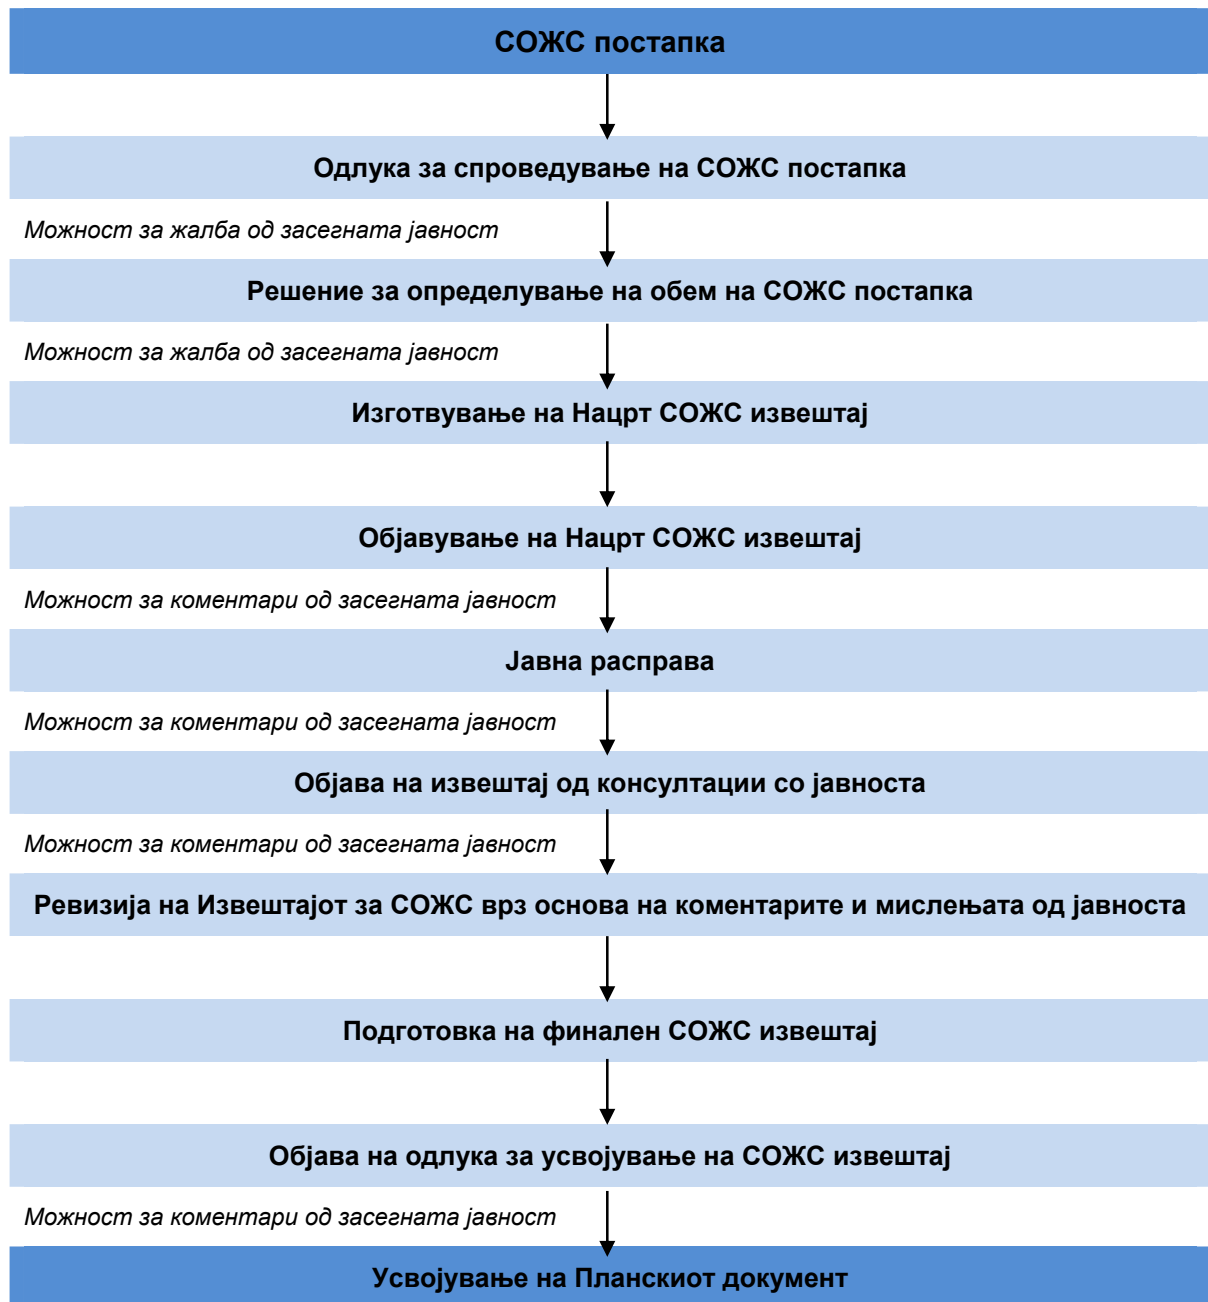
СОЖС постапка

Одлука за спроведување на СОЖС постапка

Можност за жалба од засегната јавност

Решение за определување на обем на СОЖС постапка

Можност за жалба од засегната јавност

Изготвување на Нацрт СОЖС извештај

Објавување на Нацрт СОЖС извештај

Можност за коментари од засегната јавност

Јавна расправа

Можност за коментари од засегната јавност

Објава на извештај од консултации со јавноста

Можност за коментари од засегната јавност

Ревизија на Извештајот за СОЖС врз основа на коментарите и мислењата од јавноста

Подготовка на финален СОЖС извештај

Објава на одлука за усвојување на СОЖС извештај

Можност за коментари од засегната јавност

Усвојување на Планскиот документ